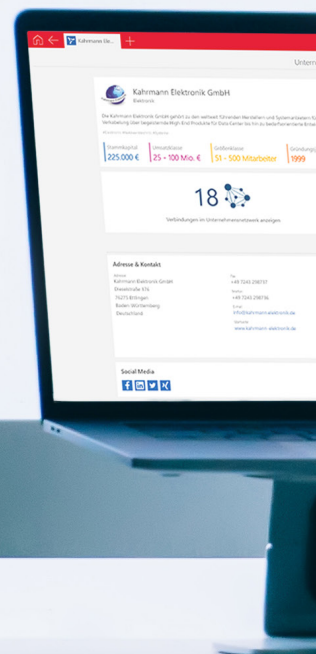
Kahrmann Ele...

Untern

Kahrmann Elektronik GmbH

Elektronik

Die Kahrmann Elektronik GmbH gehört zu den weltweit führenden Herstellern und Systemanbietern für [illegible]

Stammkapital
225.000 €

Umsatzklasse
25 - 100 Mio. €

Größenklasse
51 - 500 Mitarbeiter

Gründung
1999

18

Verbindungen im Unternehmensnetzwerk anzeigen

Adresse & Kontakt

Adresse
Kahrmann Elektronik GmbH
Strasshalle 4/4
75273 Bretten
Baden Württemberg
Deutschland

Tel.
+49 7243 298737

Telefax
+49 7243 298736

E-mail
info@kahrmann-elektronik.de

Webseite
www.kahrmann-elektronik.de

Social Media